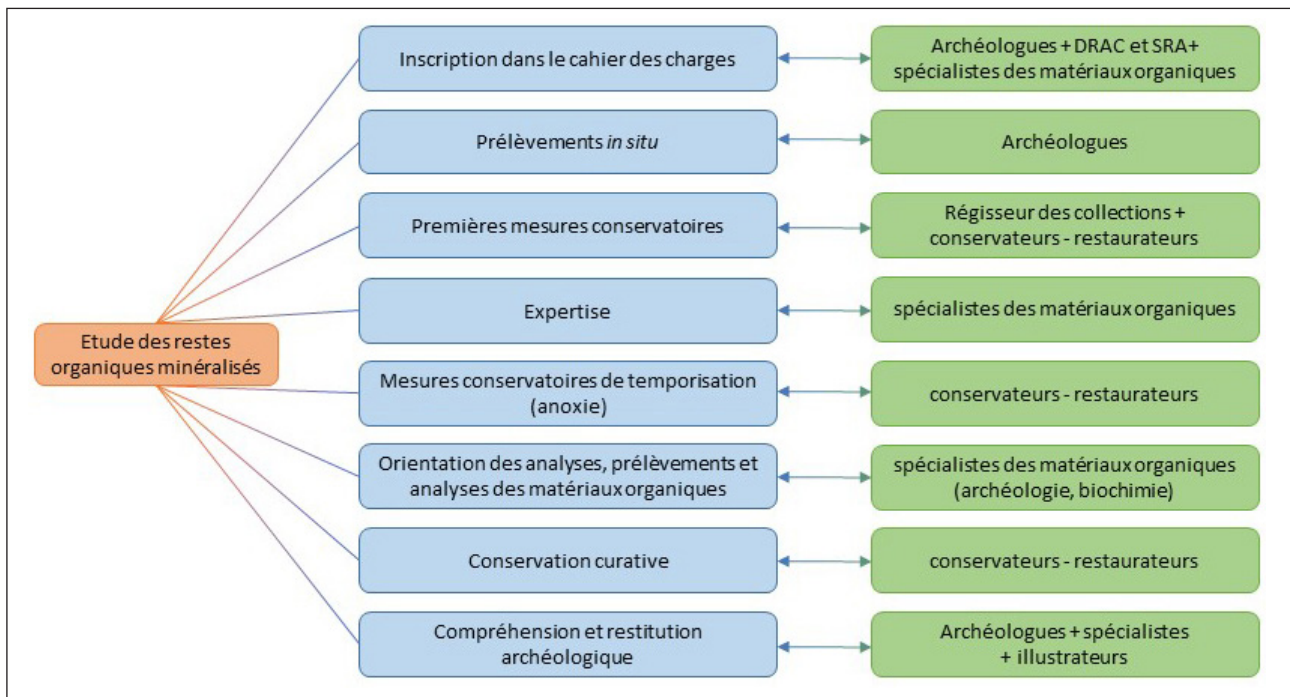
Etude des restes organiques minéralisés

Inscription dans le cahier des charges

Archéologues + DRAC et SRA+ spécialistes des matériaux organiques

Prélèvements *in situ*

Archéologues

Premières mesures conservatoires

Régisseur des collections + conservateurs - restaurateurs

Expertise

spécialistes des matériaux organiques

Mesures conservatoires de temporisation (anoxie)

conservateurs - restaurateurs

Orientation des analyses, prélèvements et analyses des matériaux organiques

spécialistes des matériaux organiques (archéologie, biochimie)

Conservation curative

conservateurs - restaurateurs

Compréhension et restitution archéologique

Archéologues + spécialistes + illustrateurs